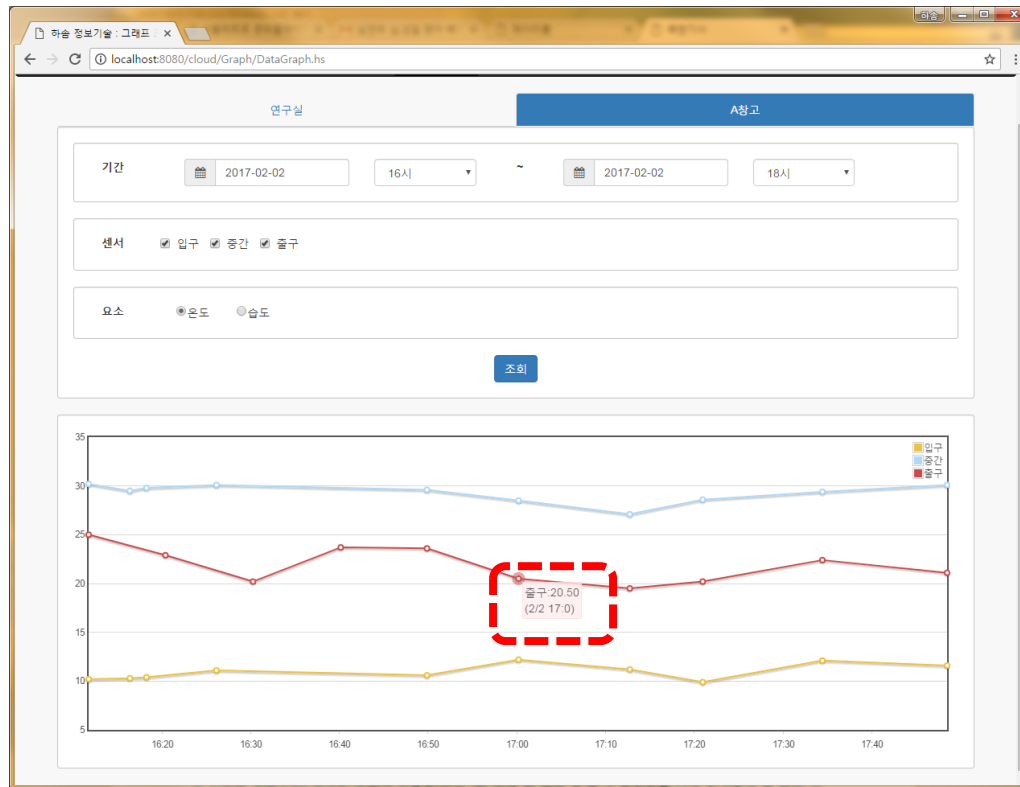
하송 정보기술 : 그래프

하송

localhost:8080/cloud/Graph/DataGraph.hs

연구실

A창고

기간

2017-02-02

16시

~

2017-02-02

18시

센서

입구

중간

출구

요소

온도

습도

조회

35

30

25

20

15

10

5

16:20

16:30

16:40

16:50

17:00

17:10

17:20

17:30

17:40

입구

중간

출구

출구:20.50
(2/2 17:0)